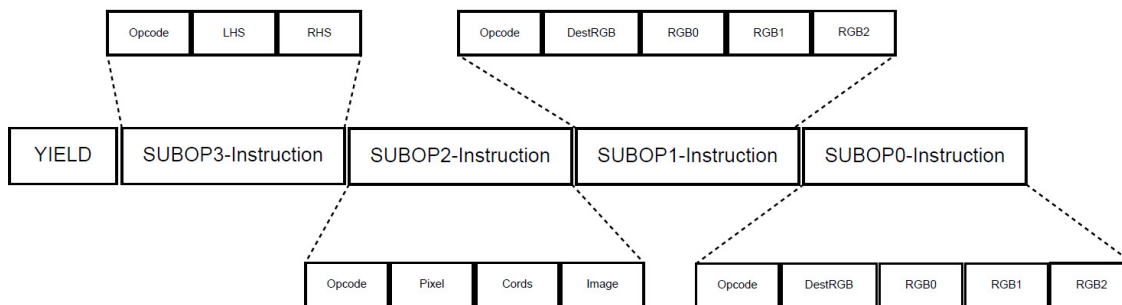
| Opcode | LHS | RHS |
|---|---|---|

| Opcode | DestRGB | RGB0 | RGB1 | RGB2 |
|---|---|---|---|---|

| YIELD | SUBOP3-Instruction | SUBOP2-Instruction | SUBOP1-Instruction | SUBOP0-Instruction |
|---|---|---|---|---|

| Opcode | Pixel | Cords | Image |
|---|---|---|---|

| Opcode | DestRGB | RGB0 | RGB1 | RGB2 |
|---|---|---|---|---|